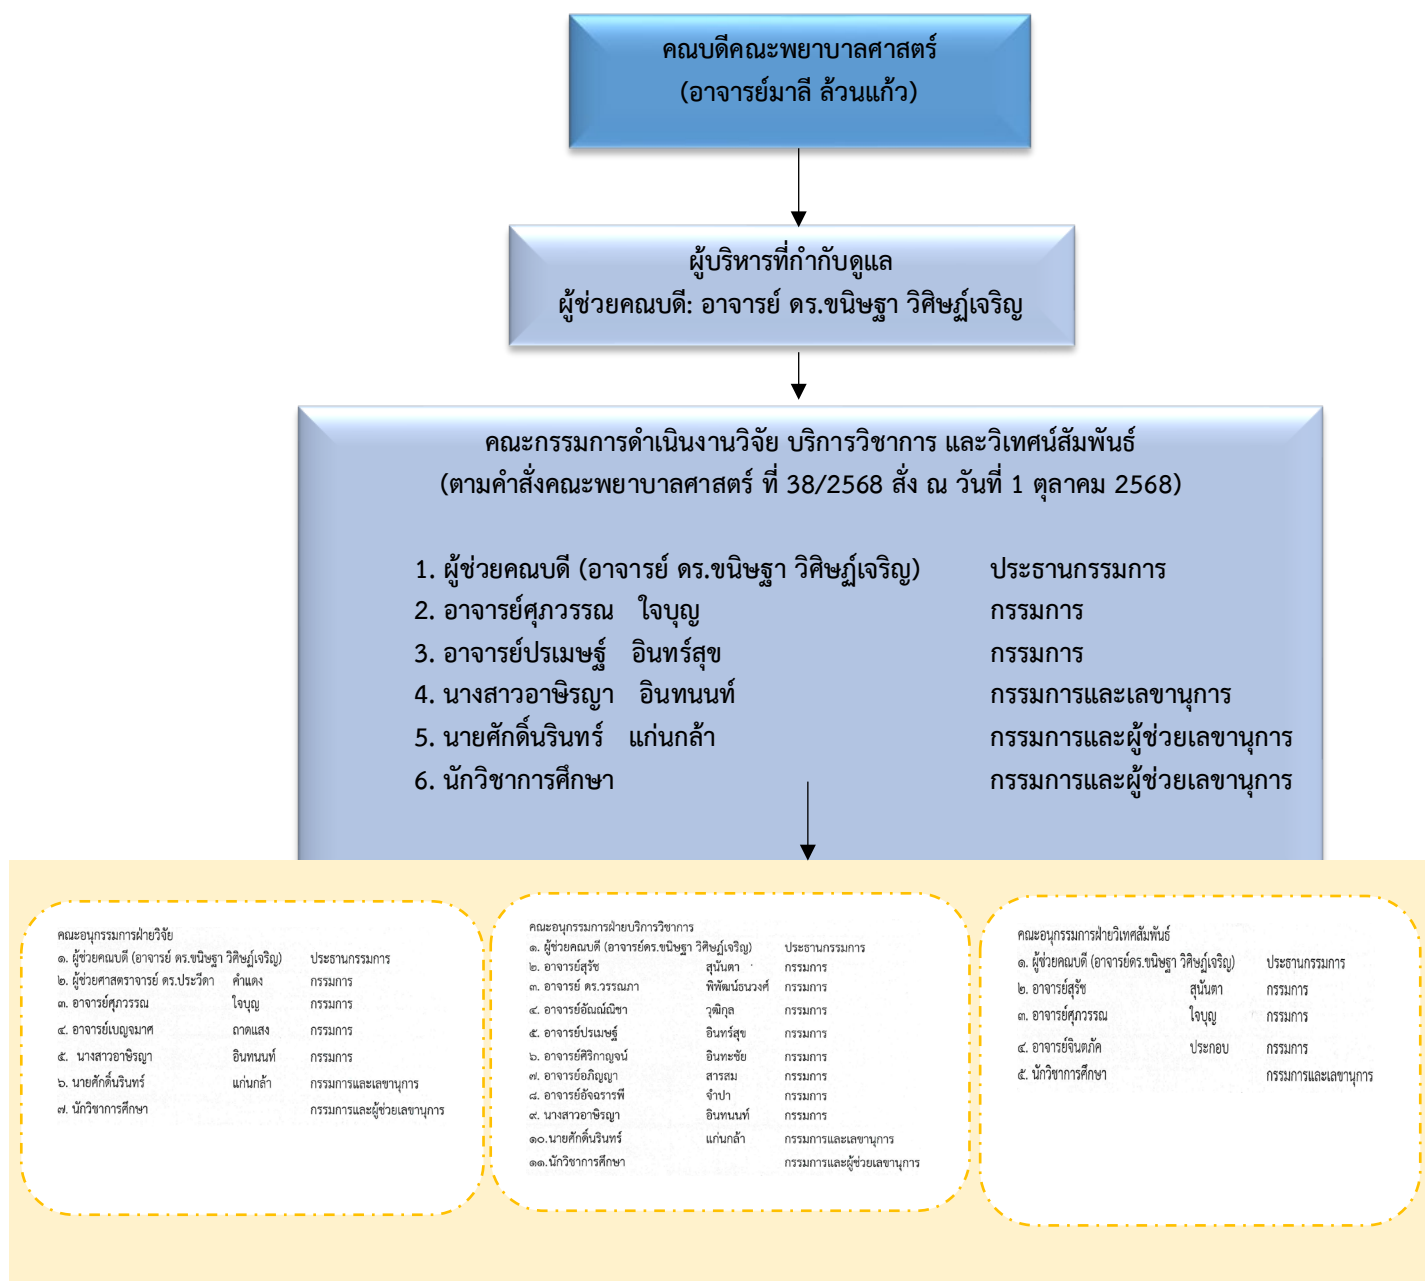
คณบดีคณะพยาบาลศาสตร์
(อาจารย์มาลี ล้วนแก้ว)

ผู้บริหารที่กำกับดูแล
ผู้ช่วยคณบดี: อาจารย์ ดร.ขนิษฐา วิศิษฏ์เจริญ

คณะกรรมการดำเนินงานวิจัย บริการวิชาการ และวิเทศน์สัมพันธ์
(ตามคำสั่งคณะพยาบาลศาสตร์ ที่ 38/2568 สั่ง ณ วันที่ 1 ตุลาคม 2568)

1. ผู้ช่วยคณบดี (อาจารย์ ดร.ขนิษฐา วิศิษฏ์เจริญ) ประธานกรรมการ
2. อาจารย์ศุภวรรณ ใจบุญ กรรมการ
3. อาจารย์ปรเมษฐ์ อินทร์สุข กรรมการ
4. นางสาวอาษิรญา อินทนนท์ กรรมการและเลขานุการ
5. นายศักดิ์นรินทร์ แก่นกล้า กรรมการและผู้ช่วยเลขานุการ
6. นักวิชาการศึกษา กรรมการและผู้ช่วยเลขานุการ

คณะอนุกรรมการฝ่ายวิจัย
๑. ผู้ช่วยคณบดี (อาจารย์ ดร.ขนิษฐา วิศิษฏ์เจริญ) ประธานกรรมการ
๒. ผู้ช่วยศาสตราจารย์ ดร.ประวีดา คำแดง กรรมการ
๓. อาจารย์ศุภวรรณ ใจบุญ กรรมการ
๔. อาจารย์เบญจมาศ ถาดแสง กรรมการ
๕. นางสาวอาษิรญา อินทนนท์ กรรมการ
๖. นายศักดิ์นรินทร์ แก่นกล้า กรรมการและเลขานุการ
๗. นักวิชาการศึกษา กรรมการและผู้ช่วยเลขานุการ

คณะอนุกรรมการฝ่ายบริการวิชาการ
๑. ผู้ช่วยคณบดี (อาจารย์ดร.ขนิษฐา วิศิษฏ์เจริญ) ประธานกรรมการ
๒. อาจารย์สุรัช สุนันตา กรรมการ
๓. อาจารย์ ดร.วรรณภา พิพัฒน์ธนวงศ์ กรรมการ
๔. อาจารย์อัณณ์ณิชา วุฒิกุล กรรมการ
๕. อาจารย์ปรเมษฐ์ อินทร์สุข กรรมการ
๖. อาจารย์ศิริกาญจน์ อินทะชัย กรรมการ
๗. อาจารย์อภิญญา สารสม กรรมการ
๘. อาจารย์อัจฉราพี จำปา กรรมการ
๙. นางสาวอาษิรญา อินทนนท์ กรรมการ
๑๐.นายศักดิ์นรินทร์ แก่นกล้า กรรมการและเลขานุการ
๑๑.นักวิชาการศึกษา กรรมการและผู้ช่วยเลขานุการ

คณะอนุกรรมการฝ่ายวิเทศสัมพันธ์
๑. ผู้ช่วยคณบดี (อาจารย์ดร.ขนิษฐา วิศิษฏ์เจริญ) ประธานกรรมการ
๒. อาจารย์สุรัช สุนันตา กรรมการ
๓. อาจารย์ศุภวรรณ ใจบุญ กรรมการ
๔. อาจารย์จินตภัค ประกอบ กรรมการ
๕. นักวิชาการศึกษา กรรมการและเลขานุการ